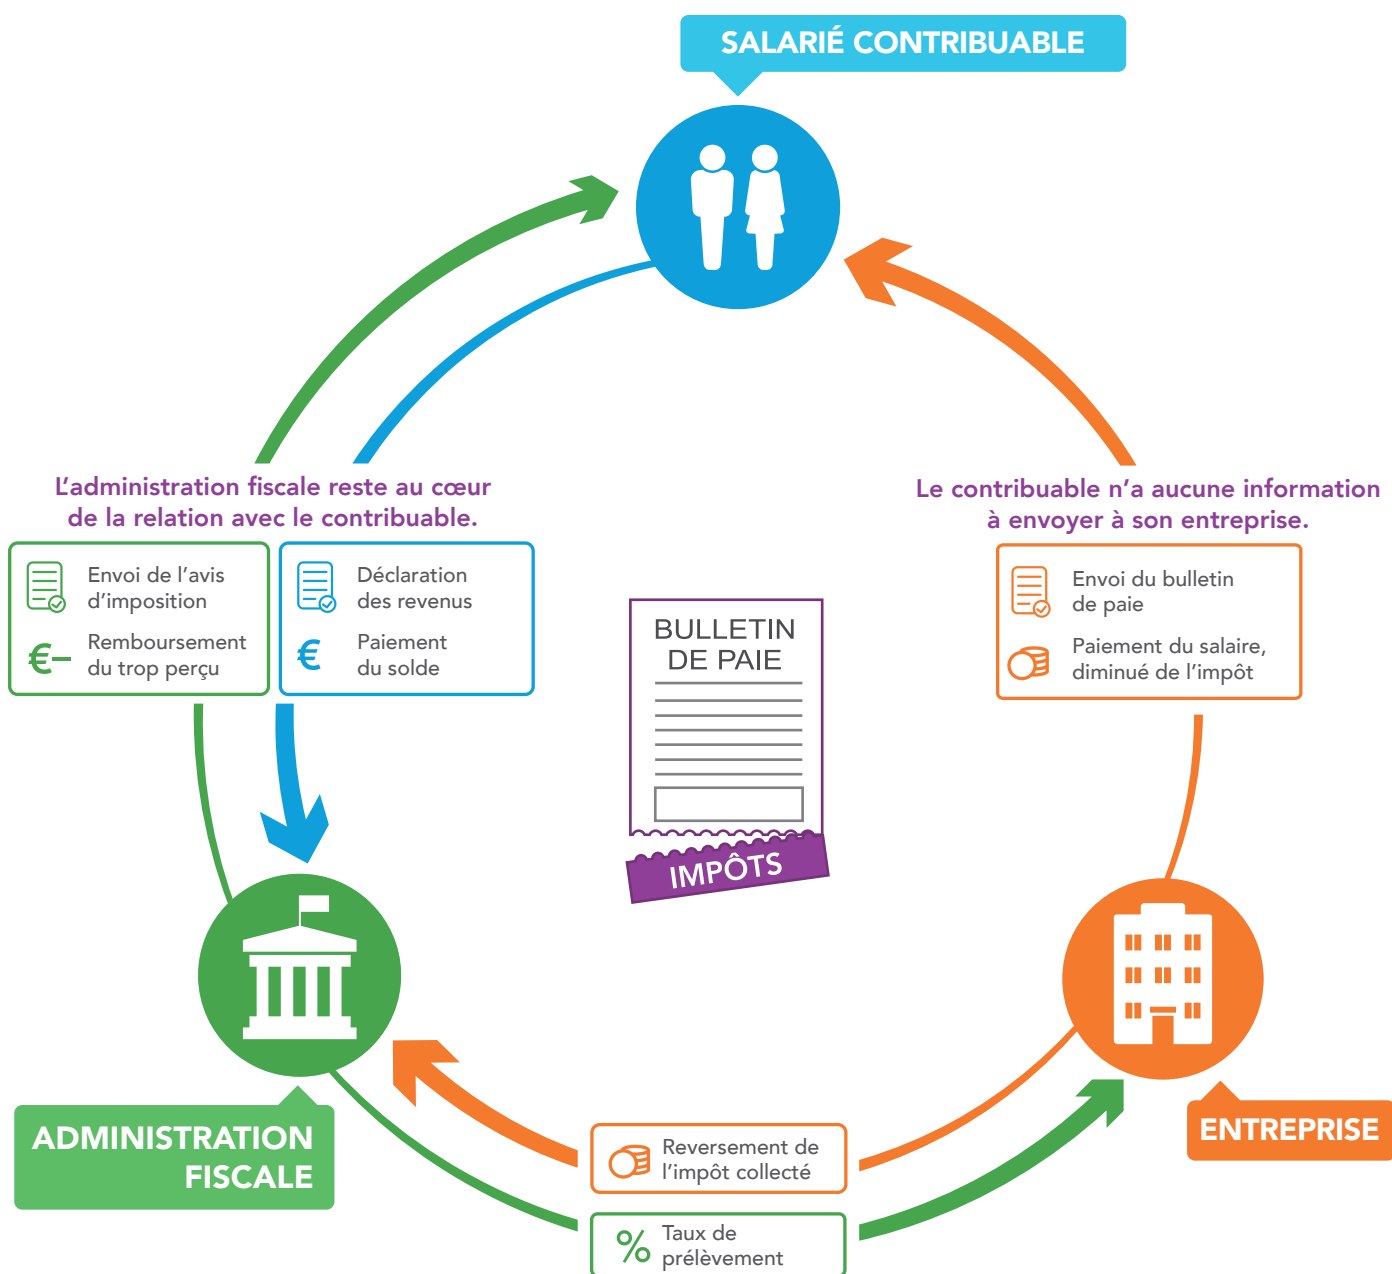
SALARIÉ CONTRIBUABLE

L'administration fiscale reste au cœur de la relation avec le contribuable.

Envoi de l'avis d'imposition

€– Remboursement du trop perçu

Déclaration des revenus

€ Paiement du solde

Le contribuable n'a aucune information à envoyer à son entreprise.

Envoi du bulletin de paie

Paiement du salaire, diminué de l'impôt

BULLETIN DE PAIE

IMPÔTS

ADMINISTRATION FISCALE

ENTREPRISE

Reversement de l'impôt collecté

% Taux de prélèvement